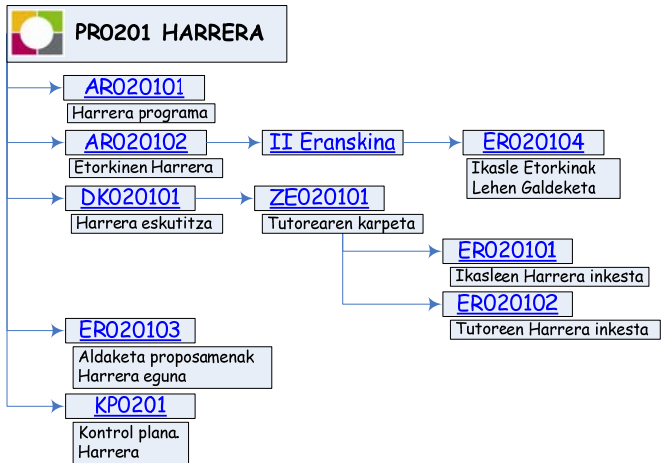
PR0201 HARRERA

AR020101
Harrera programa

AR020102
Etorkinen Harrera

II Eranskina

ER020104
Ikasle Etorkinak
Lehen Galdeketa

DK020101
Harrera eskutitza

ZE020101
Tutorearen karpeta

ER020101
Ikasleen Harrera inkesta

ER020102
Tutoreen Harrera inkesta

ER020103
Aldaketa proposamenak
Harrera eguna

KP0201
Kontrol plana.
Harrera